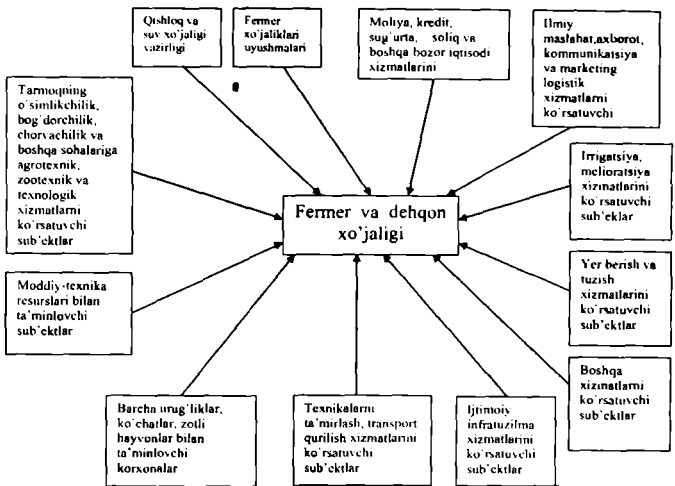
Qishloq va suv xo'jaligi vazirligi

Fermer xo'jaliklari uyushmalari

Moliya, kredit, sug'urta, soliq va boshqa bozor iqtisodi xizmatlarini

Ilmiy maslahat,axborot, kommunikatsiya va marketing logistik xizmatlarni ko'rsatuvchi

Tarmoqning o'simlikchilik, bog'dorchilik, chorvachilik va boshqa sohalariga agrotexnik, zootexnik va texnologik xizmatlarni ko'rsatuvchi sub'ektlar

Irrigatsiya, melioratsiya xizmatlarini ko'rsatuvchi sub'eklar

Fermer va dehqon xo'jaligi

Moddiy-texnika resurslari bilan ta'minlovchi sub'ektlar

Yer berish va tuzish xizmatlarini ko'rsatuvchi sub'ektlar

Boshqa xizmatlarni ko'rsatuvchi sub'ektlar

Barcha urug'liklar, ko'chatlar, zotli hayvonlar bilan ta'minlovchi korxonalar

Texnikalarni ta'mirlash, transport qurilish xizmatlarini ko'rsatuvchi sub'ektlar

Ijtimoiy infratuzilma xizmatlarini ko'rsatuvchi sub'ektlar